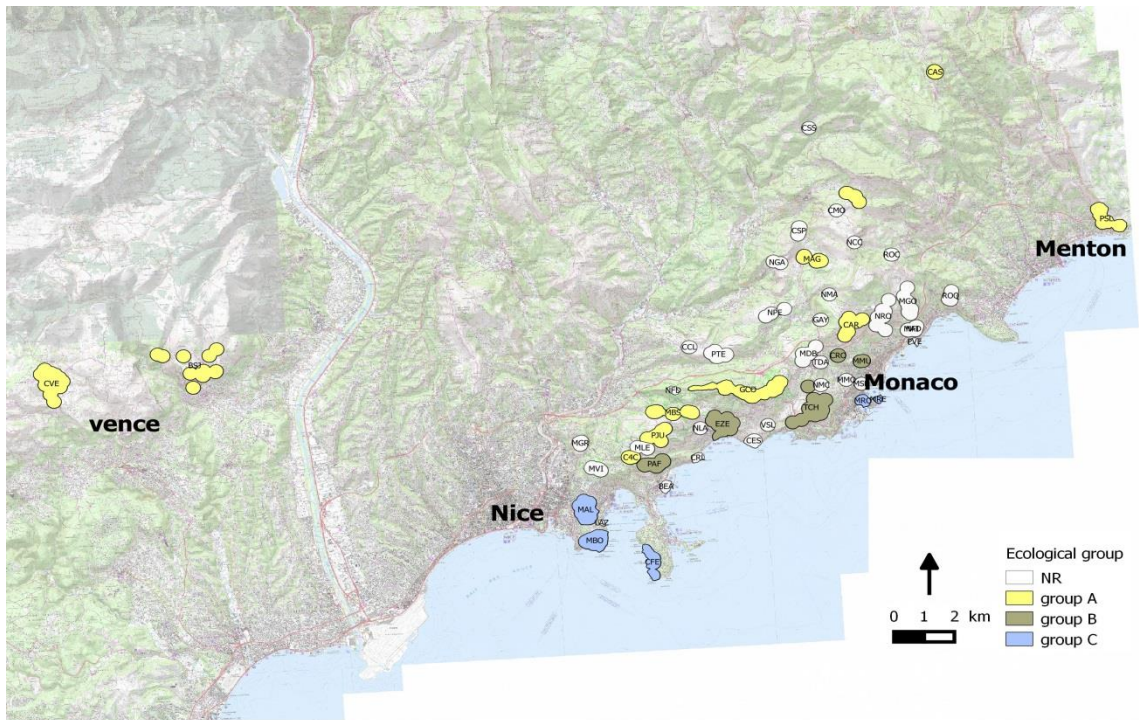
CAS
CSS
CMO
PSD
Menton
CSP
NCO
NGA
MAG
ROC
NMA
MGO
ROQ
NPE
GAY
CAR
NRO
MMD
EVE
CCL
PTE
MDB
TDA
CRO
MMU
NFD
GCO
NMO
MMO
MSI
Monaco
MBS
EZE
TCH
MRO
MBE
vence
CVE
BSF
NLA
VSL
MGR
PJU
MLE
CES
C4C
PAF
CRB
MVI
BEA
Nice
MAL
VZ
MBO
CFE
Ecological group
NR
group A
group B
group C
0 1 2 km